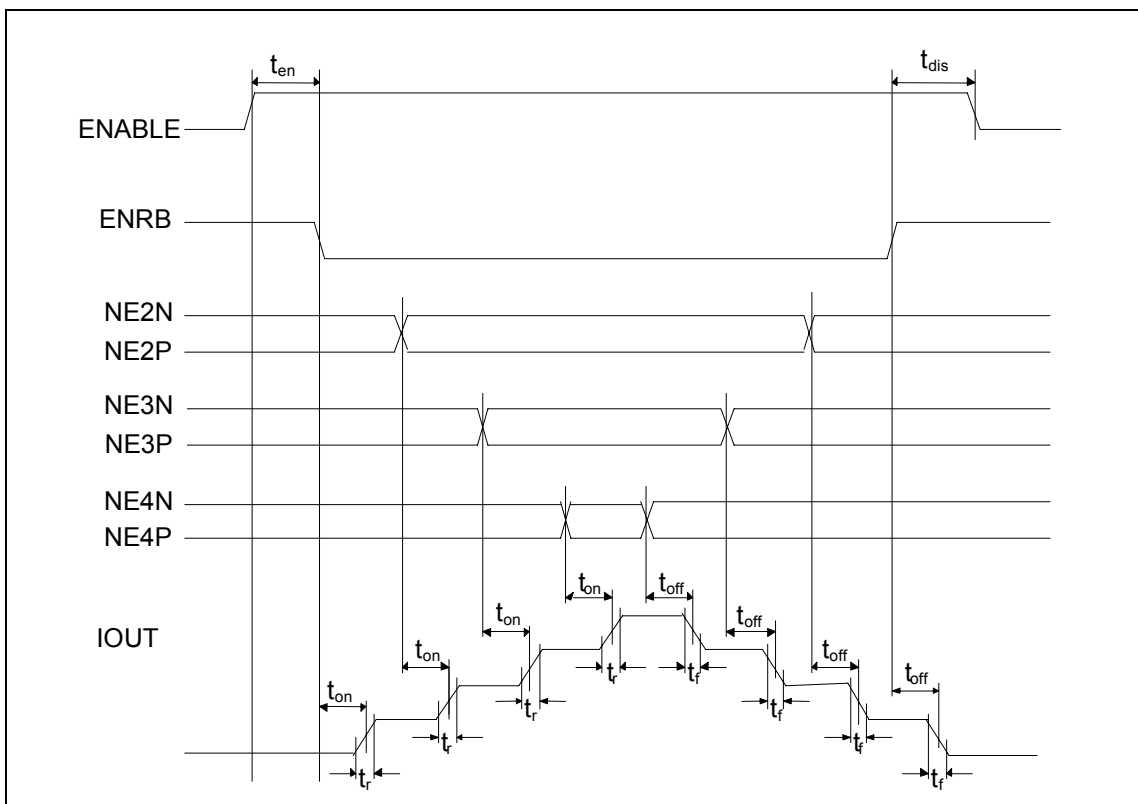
$t_{en}$

$t_{dis}$

ENABLE

ENRB

NE2N
NE2P

NE3N
NE3P

NE4N
NE4P

IOUT

$t_{on}$ $t_{off}$

$t_{on}$ $t_{off}$

$t_{on}$ $t_{off}$

$t_{on}$ $t_{off}$

$t_{on}$ $t_{off}$

$t_r$ $t_f$

$t_r$ $t_f$

$t_r$ $t_f$

$t_r$ $t_f$

$t_r$ $t_f$